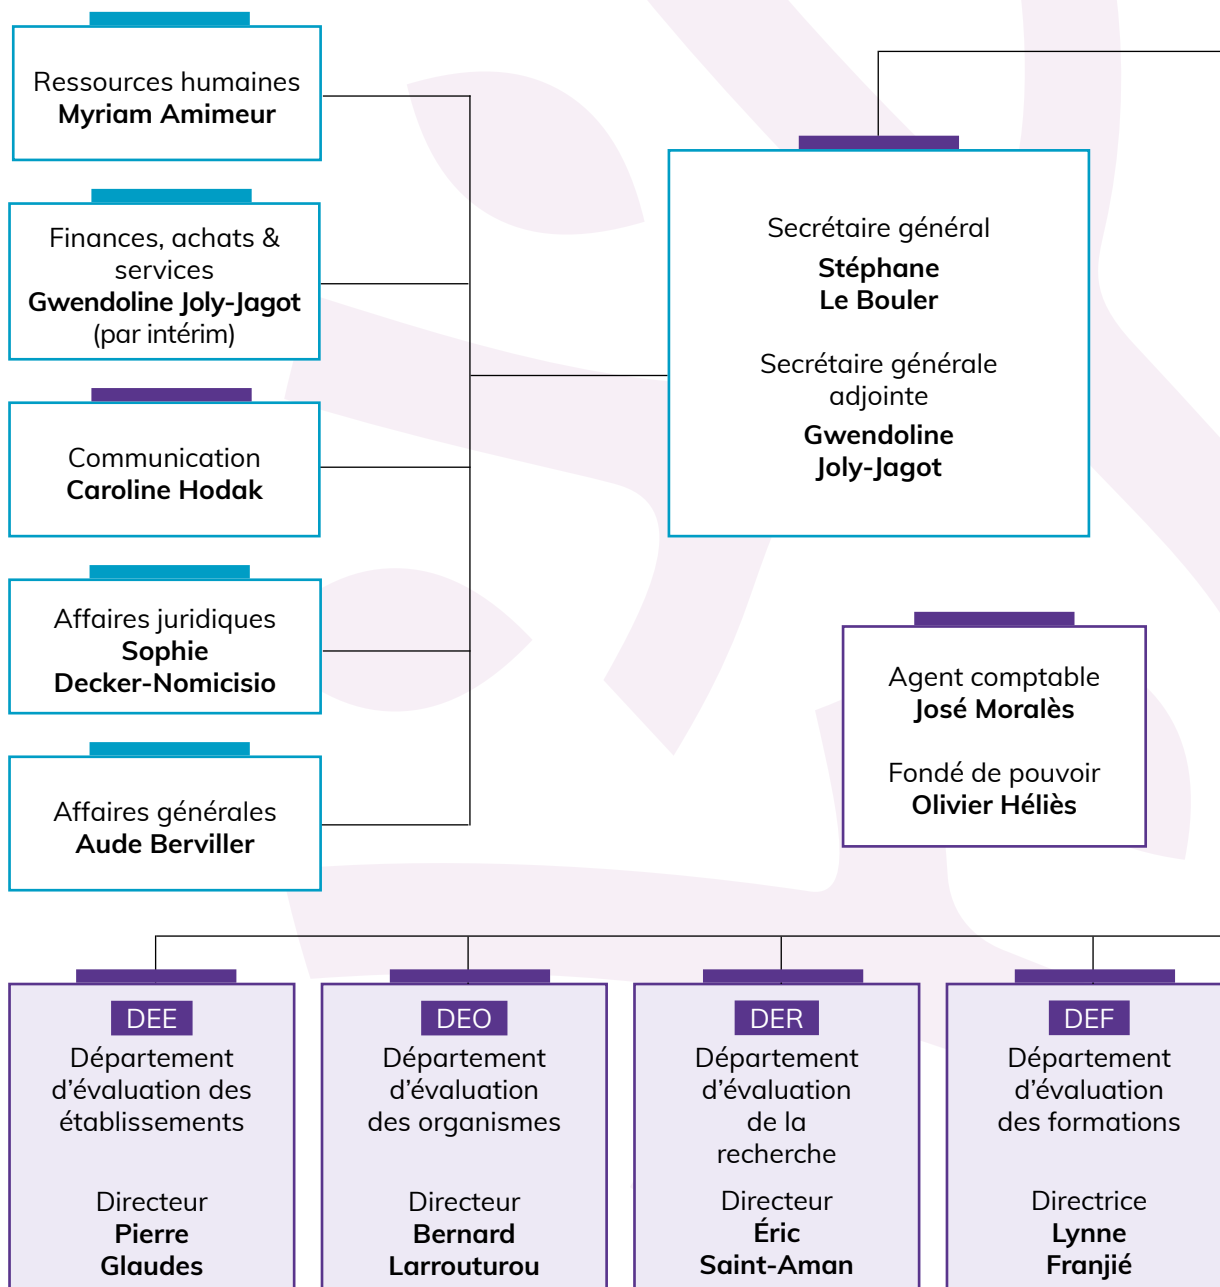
Ressources humaines
**Myriam Amimeur**

Finances, achats & services
**Gwendoline Joly-Jagot**
(par intérim)

Communication
**Caroline Hodak**

Affaires juridiques
**Sophie Decker-Nomicisio**

Affaires générales
**Aude Berviller**

Secrétaire général
**Stéphane Le Bouler**

Secrétaire générale adjointe
**Gwendoline Joly-Jagot**

Agent comptable
**José Moralès**

Fondé de pouvoir
**Olivier Héliès**

DEE
Département d'évaluation des établissements

Directeur
**Pierre Glaudes**

DEO
Département d'évaluation des organismes

Directeur
**Bernard Larrouturou**

DER
Département d'évaluation de la recherche

Directeur
**Éric Saint-Aman**

DEF
Département d'évaluation des formations

Directrice
**Lynne Franjié**